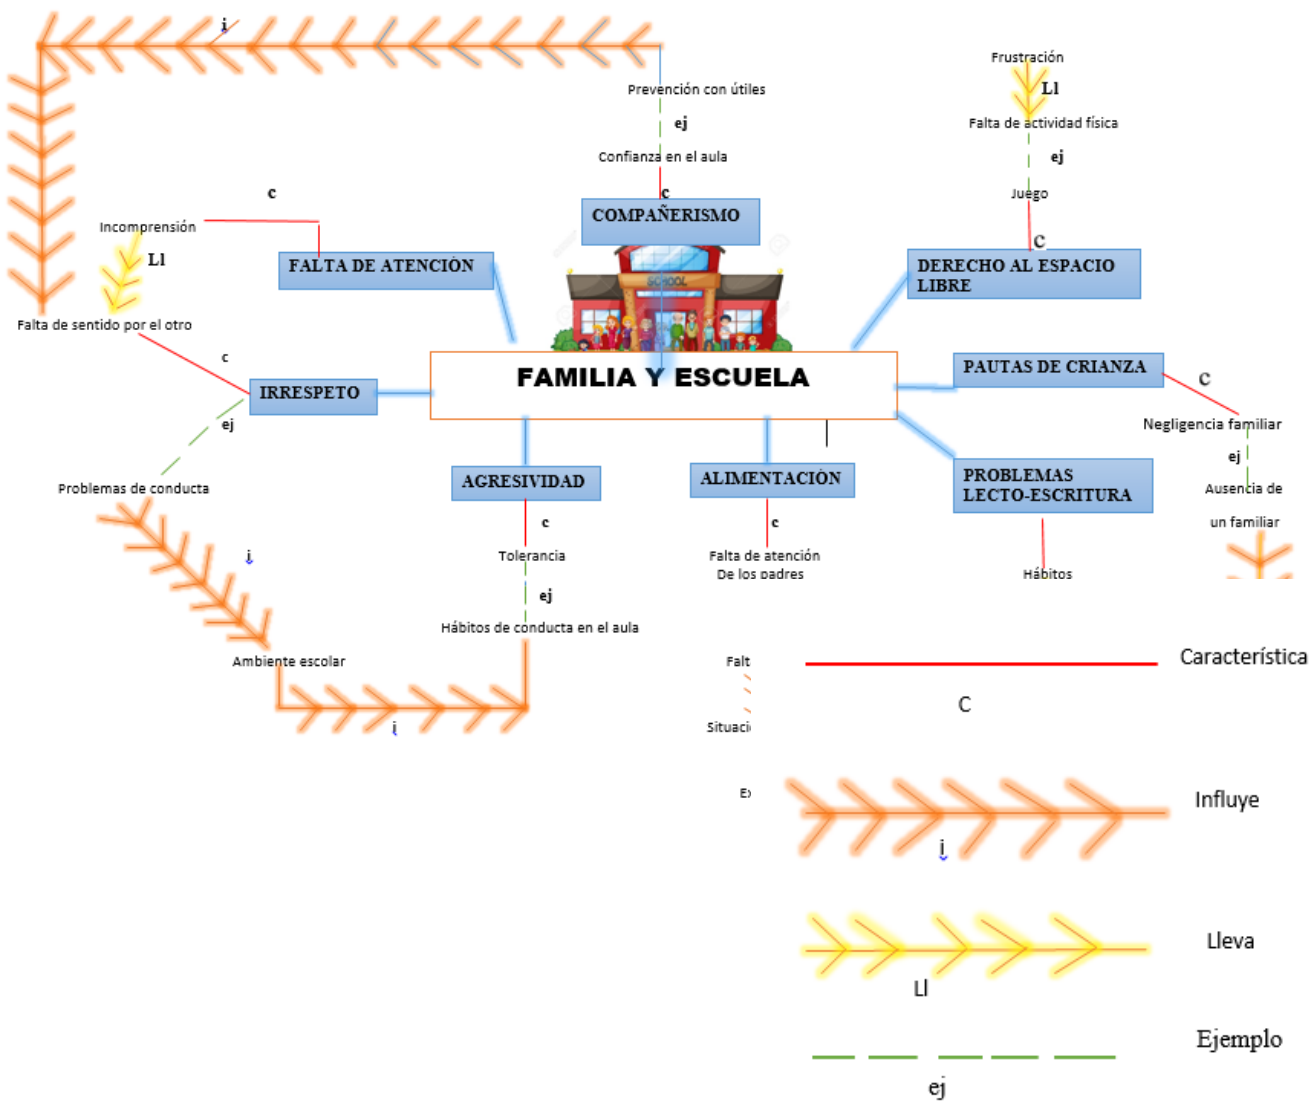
i

Prevención con útiles

ej

Confianza en el aula

c

COMPAÑERISMO

Frustración

Ll

Falta de actividad física

ej

Juego

C

DERECHO AL ESPACIO LIBRE

c

Incomprensión

Ll

FALTA DE ATENCIÓN

Falta de sentido por el otro

SCHOOL

c

IRRESPETO

FAMILIA Y ESCUELA

PAUTAS DE CRIANZA

C

Negligencia familiar

ej

Ausencia de un familiar

ej

Problemas de conducta

AGRESIVIDAD

ALIMENTACIÓN

PROBLEMAS LECTO-ESCRITURA

i

c

Tolerancia

ej

Hábitos de conducta en el aula

c

Falta de atención De los padres

Hábitos

Ambiente escolar

i

Falt

Situaci

E

Característica

C

Influye

i

Lleva

Ll

Ejemplo

ej